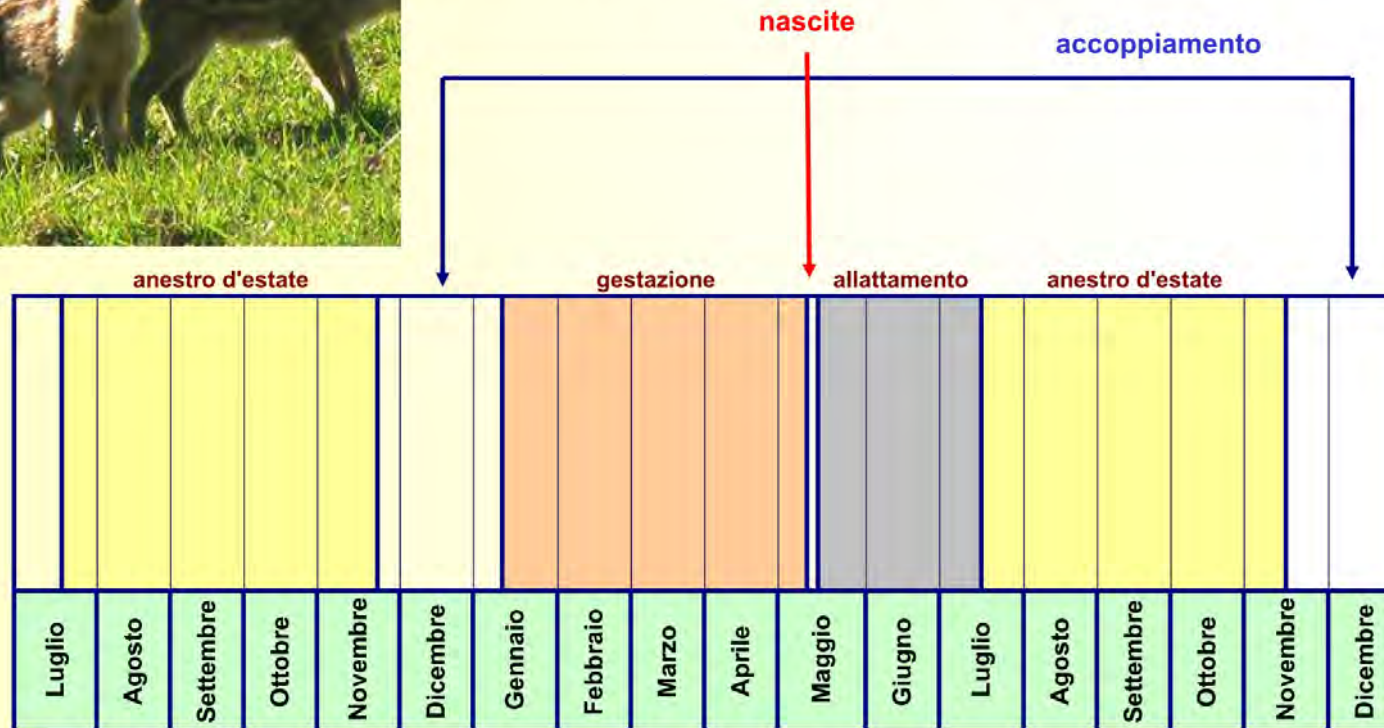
nascite

accoppiamento

anestro d'estate

gestazione

allattamento

anestro d'estate

| Luglio | Agosto | Settembre | Ottobre | Novembre | Dicembre | Gennaio | Febbraio | Marzo | Aprile | Maggio | Giugno | Luglio | Agosto | Settembre | Ottobre | Novembre | Dicembre |
|---|---|---|---|---|---|---|---|---|---|---|---|---|---|---|---|---|---|